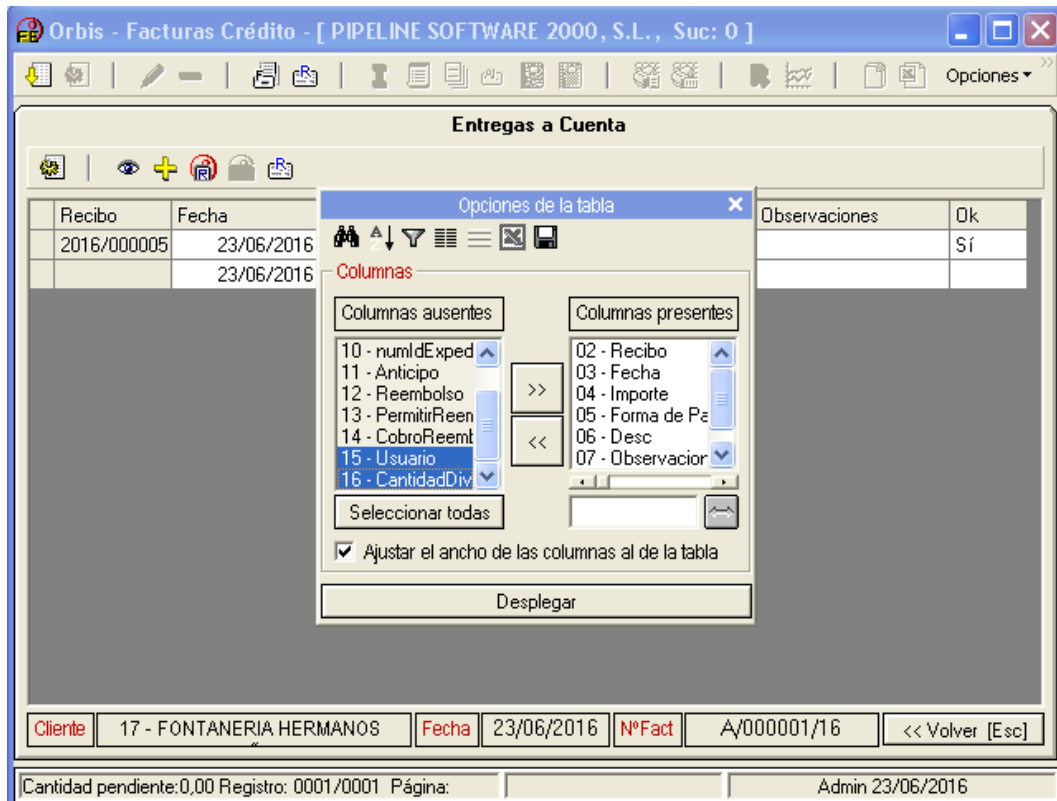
Orbis - Facturas Crédito - [ PIPELINE SOFTWARE 2000, S.L., Suc: 0 ]

Opciones

Entregas a Cuenta

| Recibo | Fecha | Observaciones | Ok |
|---|---|---|---|
| 2016/000005 | 23/06/2016 | | Sí |
| | 23/06/2016 | | |

Opciones de la tabla

Columnas

Columnas ausentes

10 - numIdExped
11 - Anticipo
12 - Reembolso
13 - PermitirReen
14 - CobroReemb
15 - Usuario
16 - CantidadDiv

Seleccionar todas

>>

<<

Columnas presentes

02 - Recibo
03 - Fecha
04 - Importe
05 - Forma de Pa
06 - Desc
07 - Observacion

Ajustar el ancho de las columnas al de la tabla

Desplegar

Cliente | 17 - FONTANERIA HERMANOS | Fecha | 23/06/2016 | NºFact | A/000001/16 | << Volver [Esc]

Cantidad pendiente:0,00 Registro: 0001/0001 Página: | Admin 23/06/2016